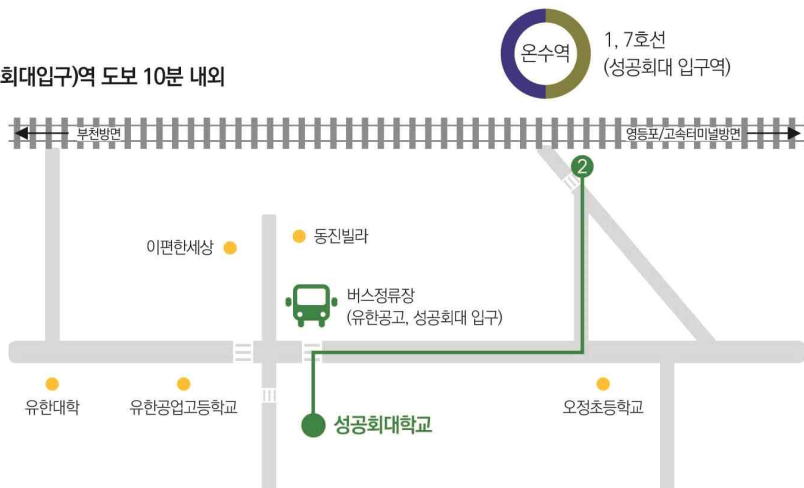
회대입구)역 도보 10분 내외

온수역

1, 7호선
(성공회대 입구역)

부천방면

영등포/고속터미널방면

2

이편한세상

동진빌라

버스정류장
(유한공고, 성공회대 입구)

유한대학

유한공업고등학교

성공회대학교

오정초등학교